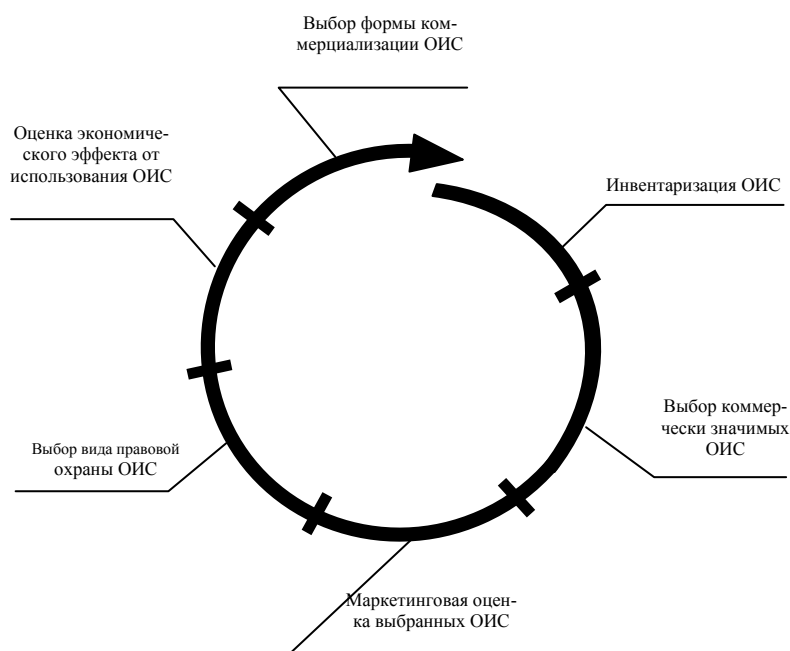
Выбор формы коммерциализации ОИС

Оценка экономического эффекта от использования ОИС

Инвентаризация ОИС

Выбор коммерчески значимых ОИС

Выбор вида правовой охраны ОИС

Маркетинговая оценка выбранных ОИС